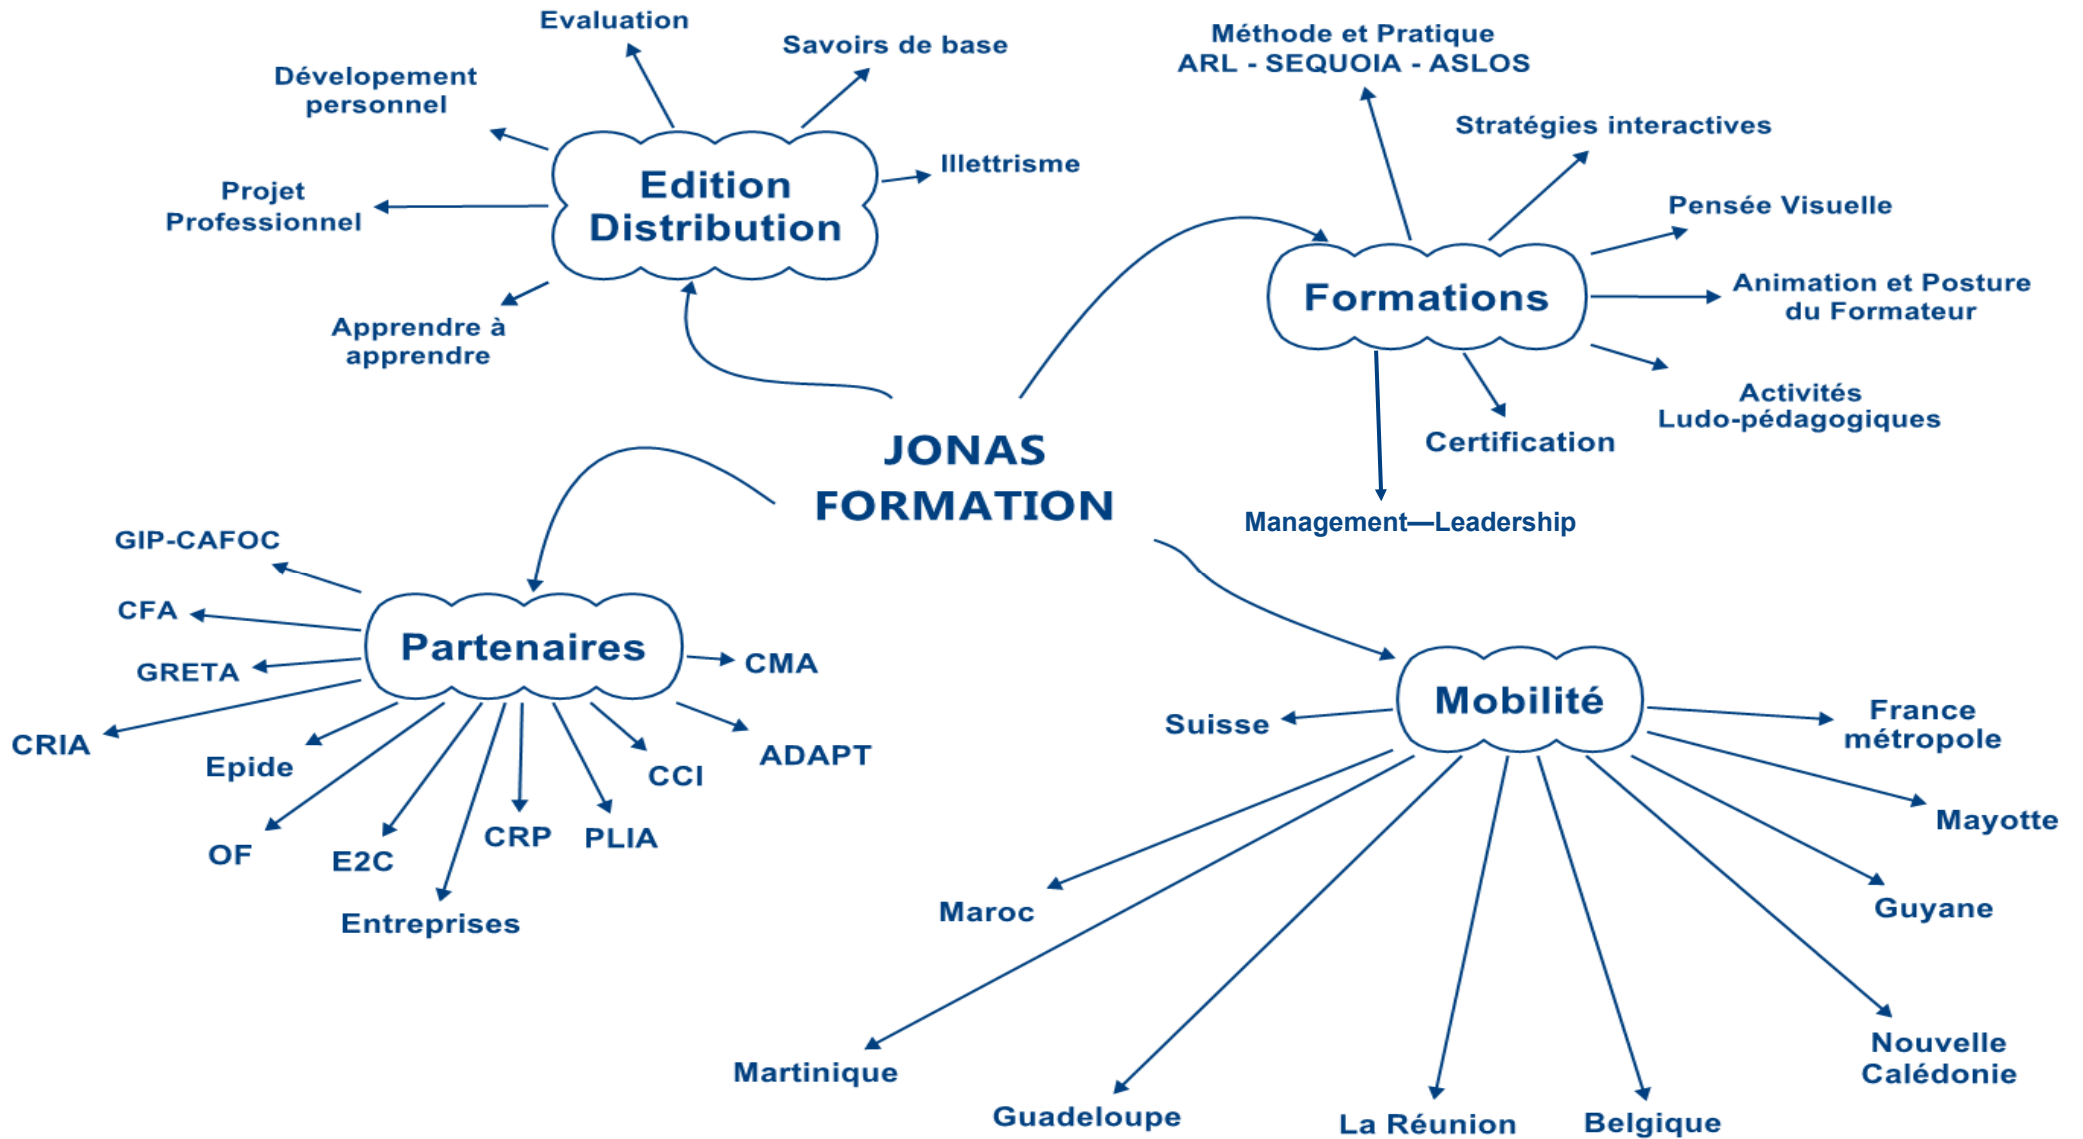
JONAS FORMATION

Edition Distribution

Evaluation

Savoirs de base

Dévelopement personnel

Illettrisme

Projet Professionnel

Apprendre à apprendre

Formations

Méthode et Pratique ARL - SEQUOIA - ASLOS

Stratégies interactives

Pensée Visuelle

Animation et Posture du Formateur

Activités Ludo-pédagogiques

Certification

Management—Leadership

Partenaires

GIP-CAFOC

CFA

GRETA

CRIA

Epide

OF

E2C

Entreprises

CRP

PLIA

CCI

ADAPT

CMA

Mobilité

Suisse

France métropole

Mayotte

Guyane

Nouvelle Calédonie

Belgique

La Réunion

Guadeloupe

Martinique

Maroc